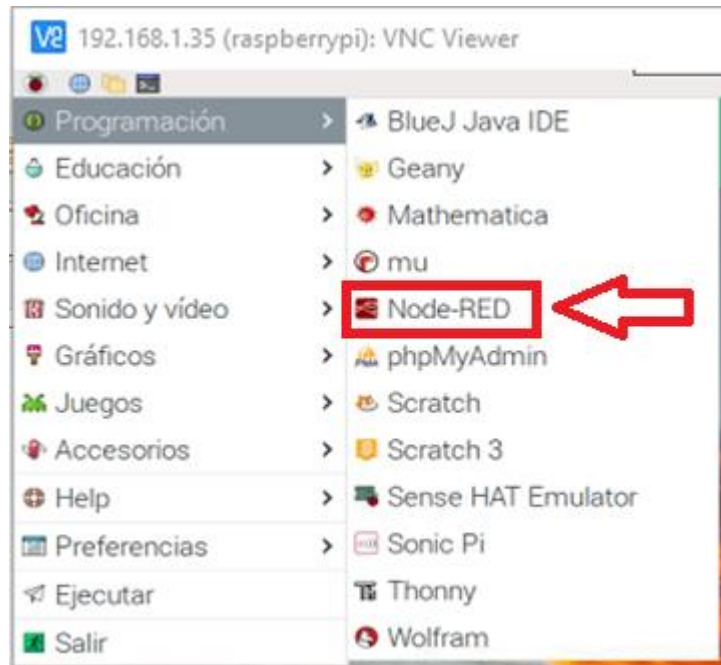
V2 192.168.1.35 (raspberrypi): VNC Viewer

Programación >
Educación >
Oficina >
Internet >
Sonido y vídeo >
Gráficos >
Juegos >
Accesorios >
Help >
Preferencias >
Ejecutar
Salir

BlueJ Java IDE
Geany
Mathematica
mu
Node-RED
phpMyAdmin
Scratch
Scratch 3
Sense HAT Emulator
Sonic Pi
Thonny
Wolfram